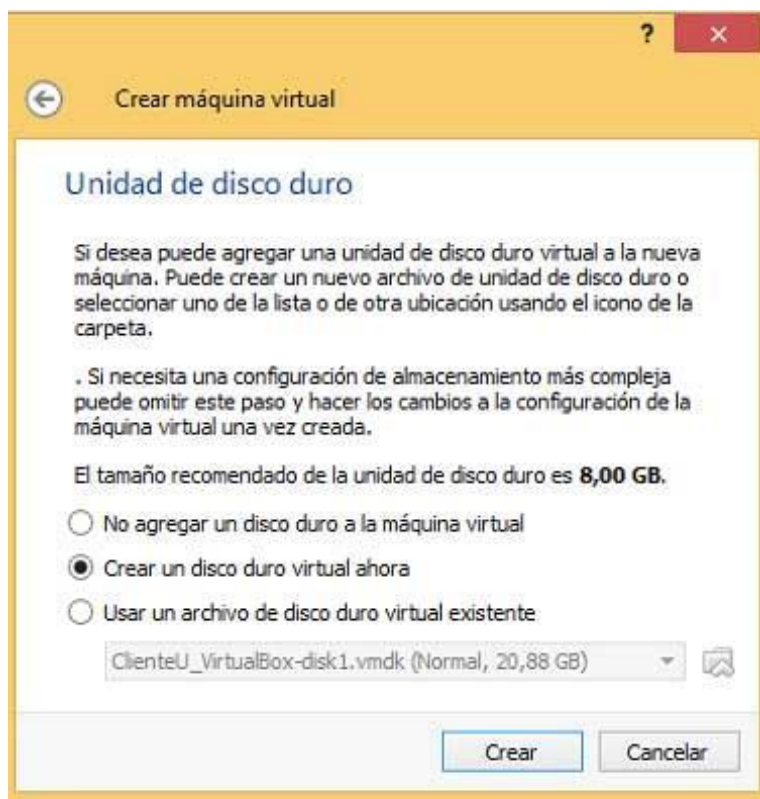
?

Crear máquina virtual

Unidad de disco duro

Si desea puede agregar una unidad de disco duro virtual a la nueva máquina. Puede crear un nuevo archivo de unidad de disco duro o seleccionar uno de la lista o de otra ubicación usando el icono de la carpeta.

. Si necesita una configuración de almacenamiento más compleja puede omitir este paso y hacer los cambios a la configuración de la máquina virtual una vez creada.

El tamaño recomendado de la unidad de disco duro es **8,00 GB.**

No agregar un disco duro a la máquina virtual

Crear un disco duro virtual ahora

Usar un archivo de disco duro virtual existente

ClienteU_VirtualBox-disk1.vmdk (Normal, 20,88 GB)

Crear Cancelar